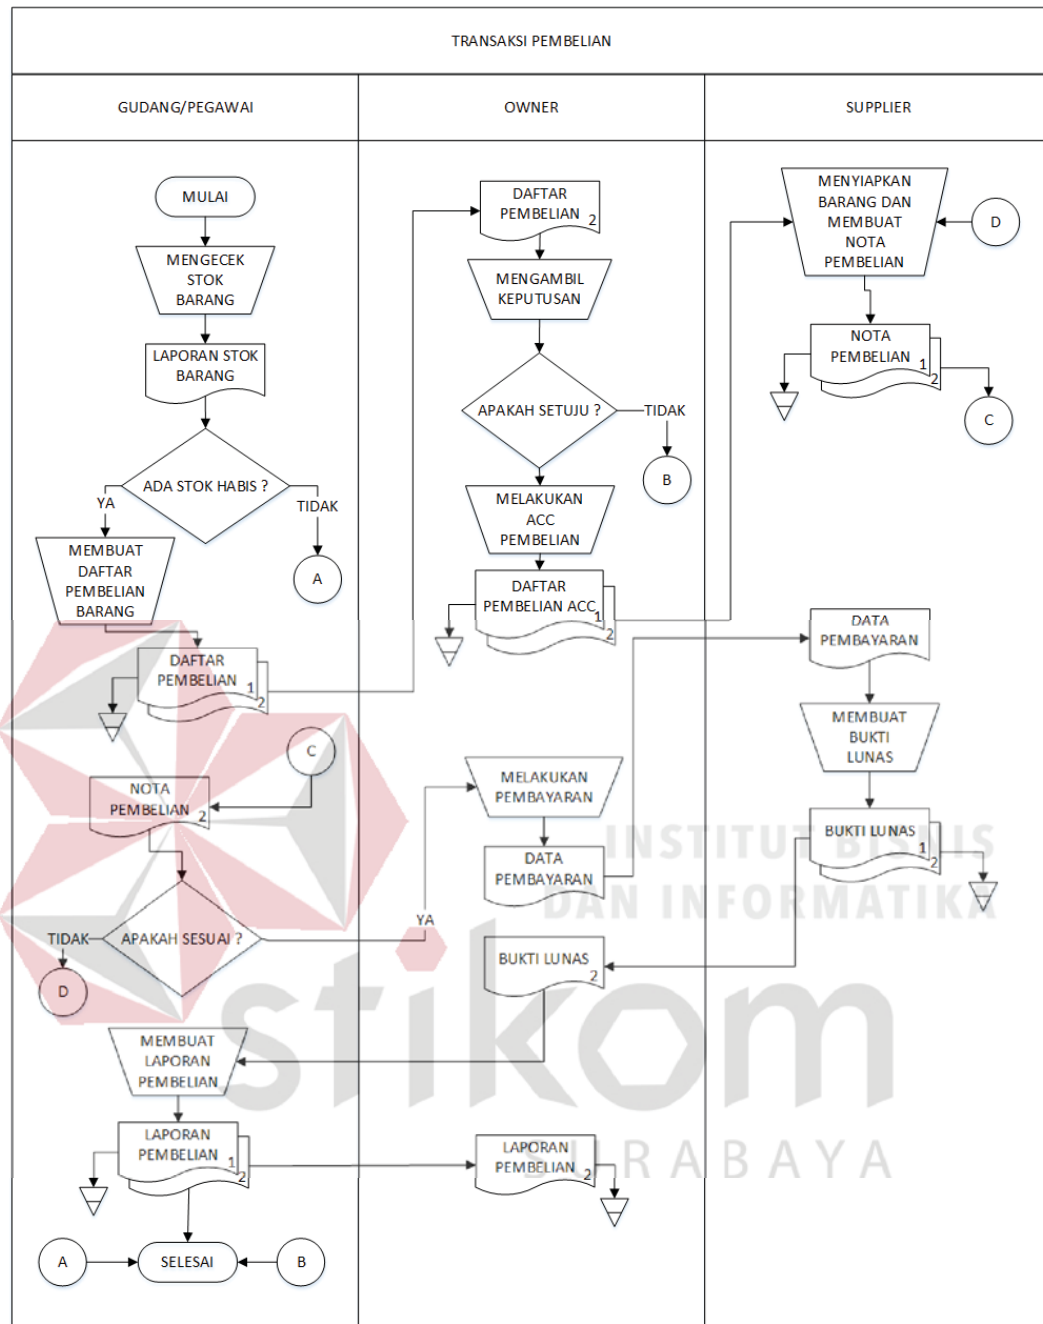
TRANSAKSI PEMBELIAN

GUDANG/PEGAWAI

OWNER

SUPPLIER

MULAI

MENGECEK STOK BARANG

LAPORAN STOK BARANG

ADA STOK HABIS ?

YA

TIDAK

A

MEMBUAT DAFTAR PEMBELIAN BARANG

DAFTAR PEMBELIAN 1 2

C

NOTA PEMBELIAN 2

APAKAH SESUAI ?

TIDAK

D

YA

MEMBUAT LAPORAN PEMBELIAN

LAPORAN PEMBELIAN 1 2

A

SELESAI

B

DAFTAR PEMBELIAN 2

MENGAMBIL KEPUTUSAN

APAKAH SETUJU ?

TIDAK

B

MELAKUKAN ACC PEMBELIAN

DAFTAR PEMBELIAN ACC 1 2

MELAKUKAN PEMBAYARAN

DATA PEMBAYARAN

BUKTI LUNAS 2

LAPORAN PEMBELIAN 2

MENYIAPKAN BARANG DAN MEMBUAT NOTA PEMBELIAN

D

NOTA PEMBELIAN 1 2

C

DATA PEMBAYARAN

MEMBUAT BUKTI LUNAS

BUKTI LUNAS 1 2

INSTITUT BISNIS DAN INFORMATIKA

stikom

SURABAYA